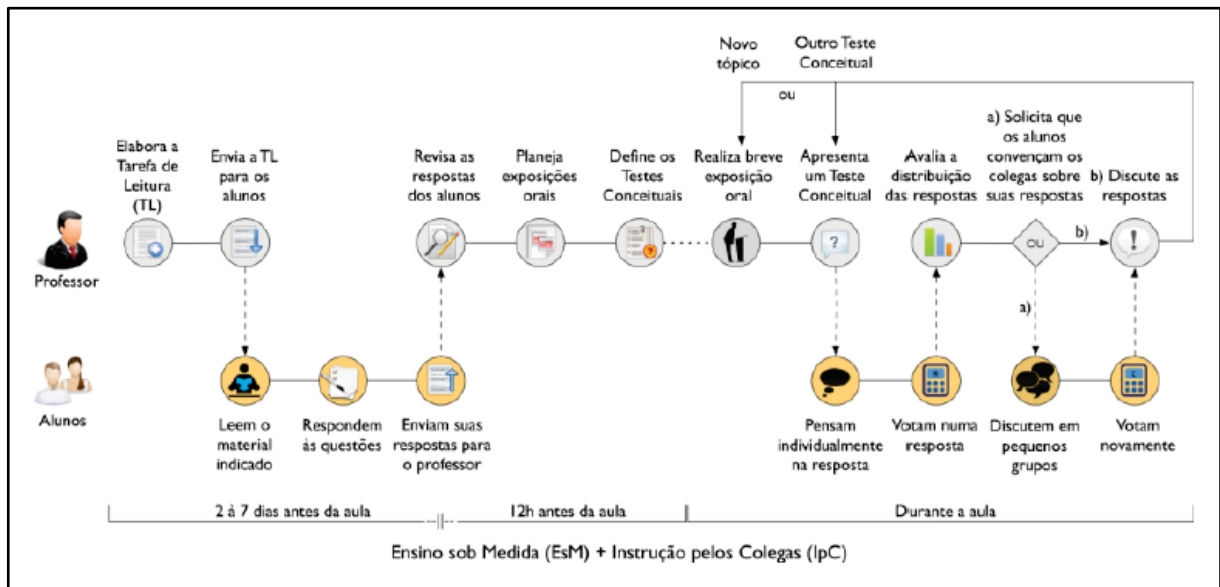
Novo tópico

Outro Teste Conceitual

ou

Elabora a Tarefa de Leitura (TL)

Envia a TL para os alunos

Revisa as respostas dos alunos

Planeja exposições orais

Define os Testes Conceituais

Realiza breve exposição oral

Apresenta um Teste Conceitual

Avalia a distribuição das respostas

a) Solicita que os alunos convençam os colegas sobre suas respostas

b) Discute as respostas

Professor

ou

b)

a)

Alunos

Leem o material indicado

Respondem às questões

Enviam suas respostas para o professor

Pensam individualmente na resposta

Votam numa resposta

Discutem em pequenos grupos

Votam novamente

2 à 7 dias antes da aula

12h antes da aula

Durante a aula

Ensino sob Medida (EsM) + Instrução pelos Colegas (IpC)